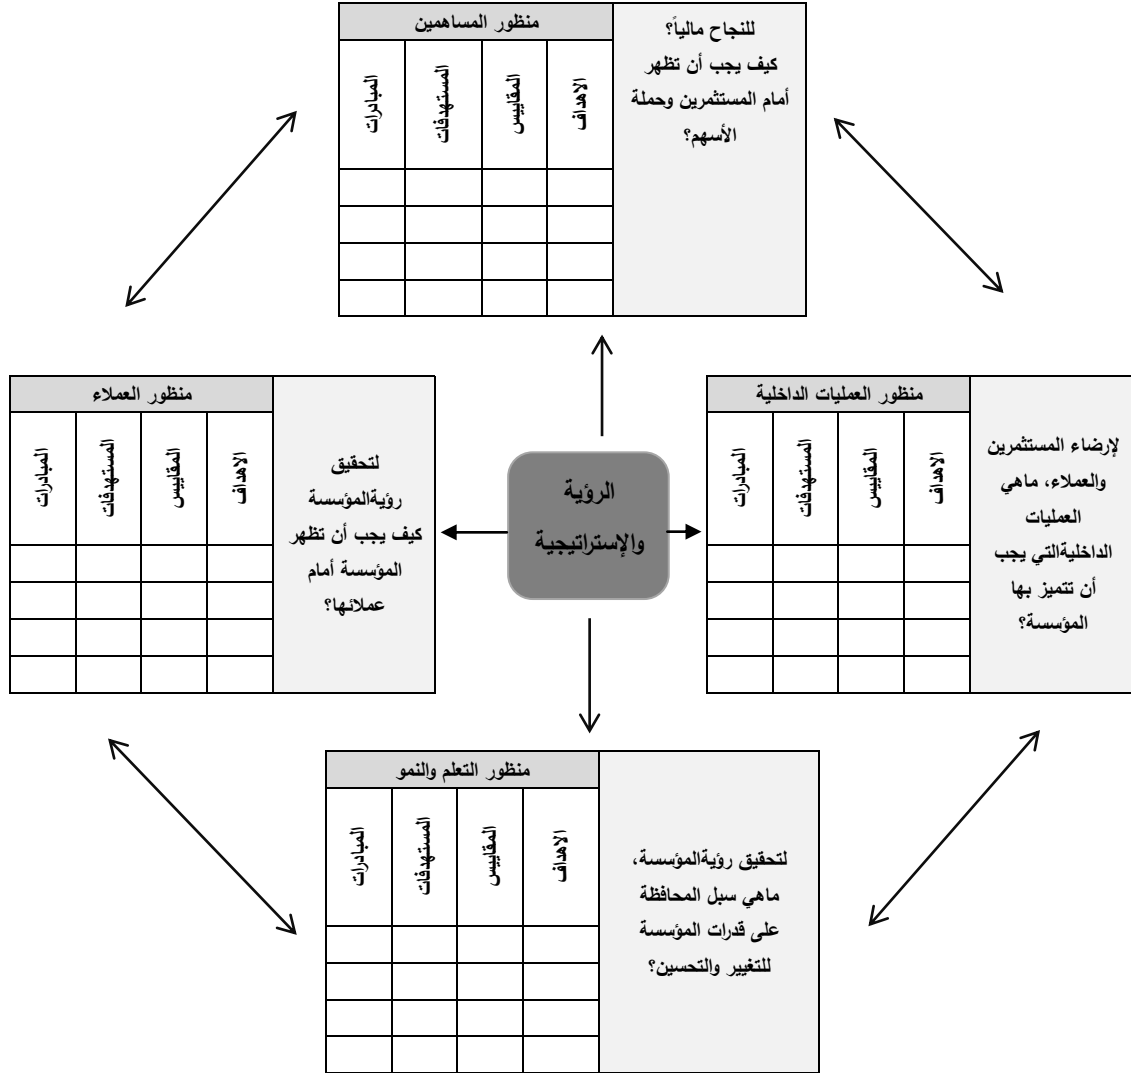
للنجاح مالياً؟ كيف يجب أن تظهر أمام المستثمرين وحملة الأسهم؟

منظور المساهمين

| الأهداف | المقاييس | المستهدفات | المبادرات |
|---|---|---|---|
| | | | |
| | | | |
| | | | |
| | | | |

لتحقيق رؤيةالمؤسسة كيف يجب أن تظهر المؤسسة أمام عملائها؟

منظور العملاء

| الأهداف | المقاييس | المستهدفات | المبادرات |
|---|---|---|---|
| | | | |
| | | | |
| | | | |
| | | | |

الرؤية والإستراتيجية

لإرضاء المستثمرين والعملاء، ماهي العمليات الداخليةالتي يجب أن تتميز بها المؤسسة؟

منظور العمليات الداخلية

| الأهداف | المقاييس | المستهدفات | المبادرات |
|---|---|---|---|
| | | | |
| | | | |
| | | | |
| | | | |

لتحقيق رؤيةالمؤسسة، ماهي سبل المحافظة على قدرات المؤسسة للتغيير والتحسين؟

منظور التعلم والنمو

| الأهداف | المقاييس | المستهدفات | المبادرات |
|---|---|---|---|
| | | | |
| | | | |
| | | | |
| | | | |